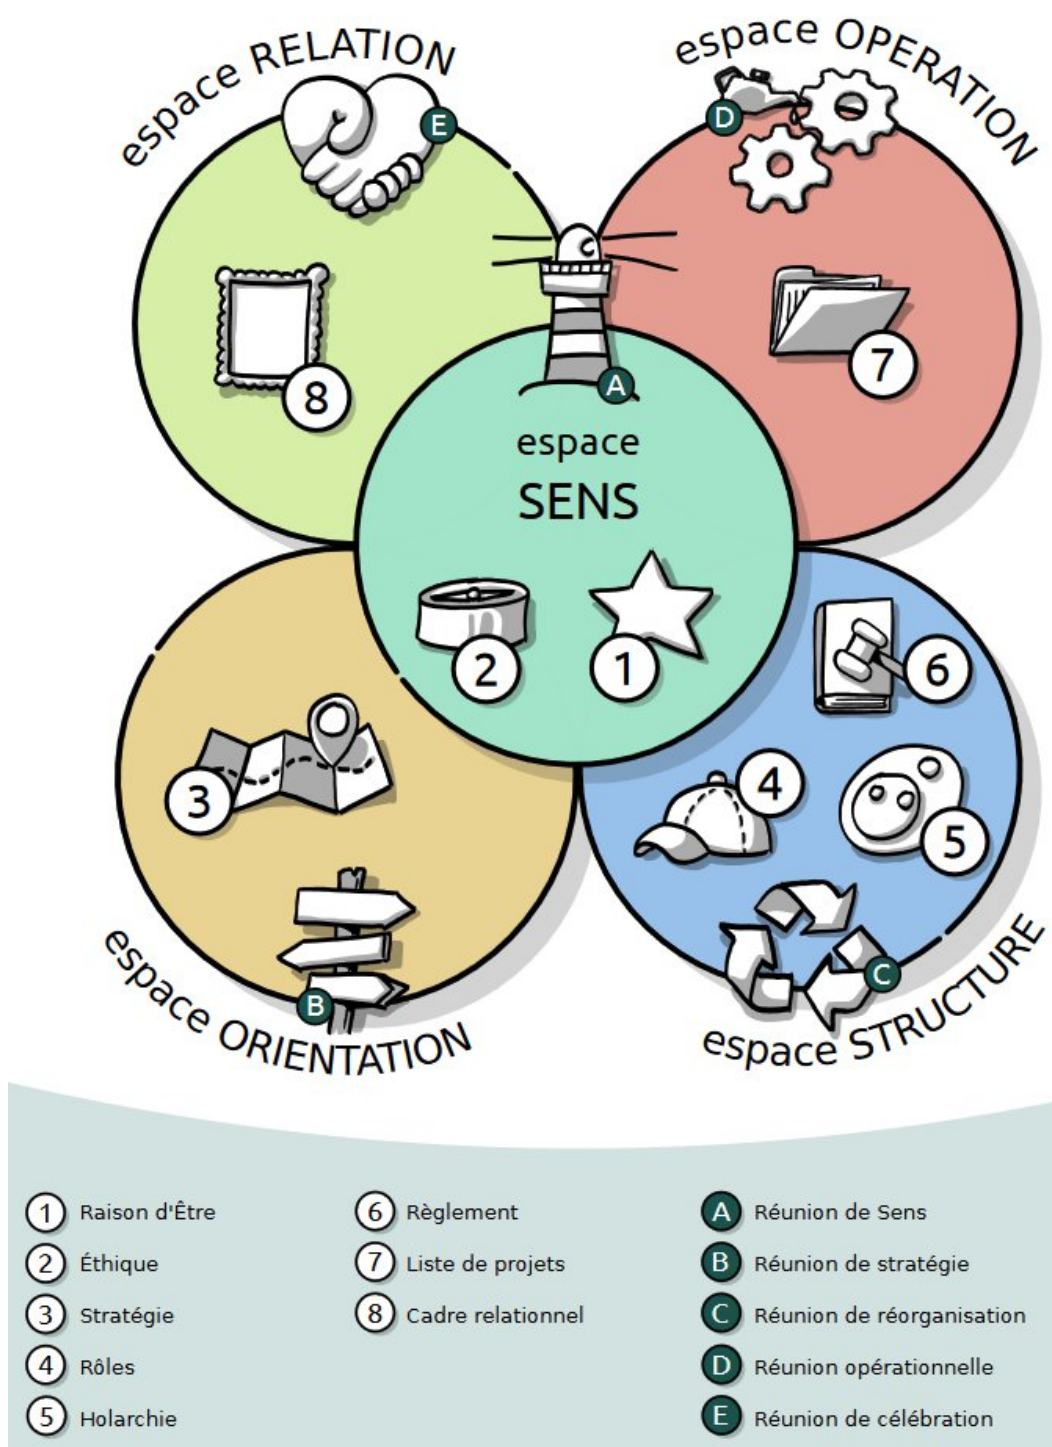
espace RELATION

espace OPERATION

E

D

8

7

A

espace

SENS

2

1

6

3

4

5

B

C

espace ORIENTATION

espace STRUCTURE

1 Raison d'Être
2 Éthique
3 Stratégie
4 Rôles
5 Holarchie

6 Règlement
7 Liste de projets
8 Cadre relationnel

A Réunion de Sens
B Réunion de stratégie
C Réunion de réorganisation
D Réunion opérationnelle
E Réunion de célébration